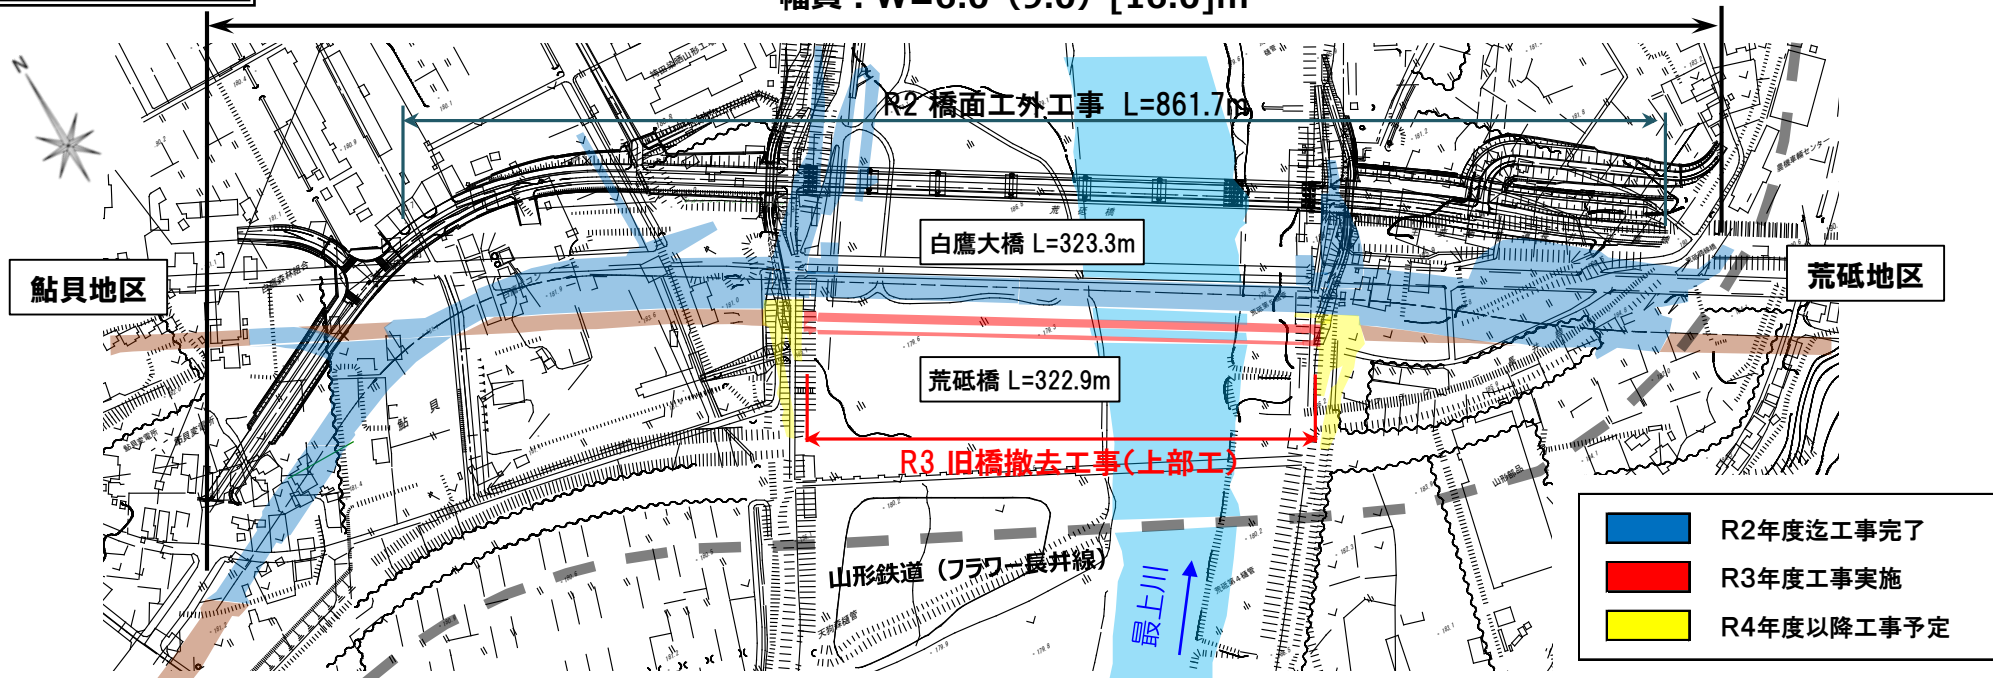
幅員：W=8.0（9.0）[16.0]m

R2 橋面工外工事 L=861.7m

白鷹大橋 L=323.3m

鮎貝地区

荒砥地区

荒砥橋 L=322.9m

R3 旧橋撤去工事（上部工）

山形鉄道（フラワー長井線）

最上川

| | |
|---|---|
| | R2年度迄工事完了 |
| | R3年度工事実施 |
| | R4年度以降工事予定 |